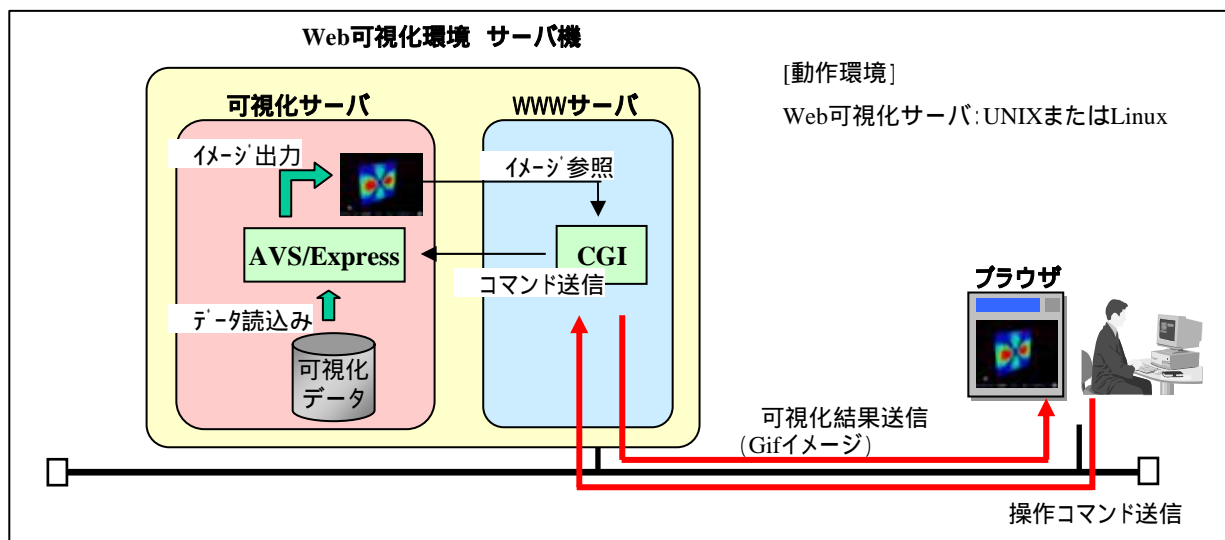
Web可視化環境 サーバ機

[動作環境]

Web可視化サーバ：UNIXまたはLinux

可視化サーバ

WWWサーバ

ｲﾒｰｼﾞ出力

ｲﾒｰｼﾞ参照

AVS/Express

CGI

コマンド送信

ﾃﾞｰﾀ読込み

可視化データ

ブラウザ

可視化結果送信
（Gifイメージ）

操作コマンド送信